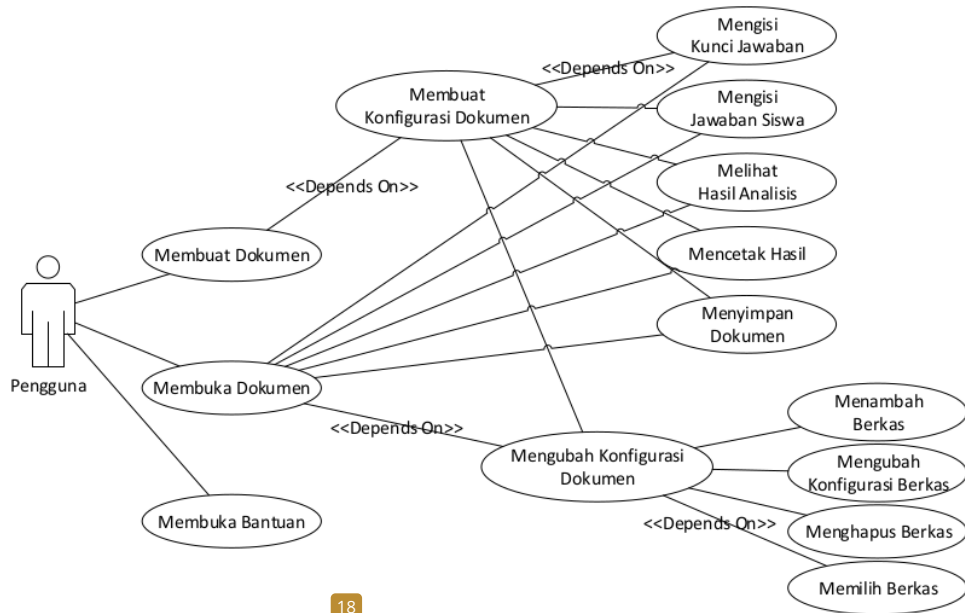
Mengisi Kunci Jawaban

<<Depends On>>

Membuat Konfigurasi Dokumen

Mengisi Jawaban Siswa

Melihat Hasil Analisis

<<Depends On>>

Membuat Dokumen

Mencetak Hasil

Menyimpan Dokumen

Pengguna

Membuka Dokumen

<<Depends On>>

Menambah Berkas

Mengubah Konfigurasi Dokumen

Mengubah Konfigurasi Berkas

<<Depends On>>

Menghapus Berkas

Membuka Bantuan

Memilih Berkas

18